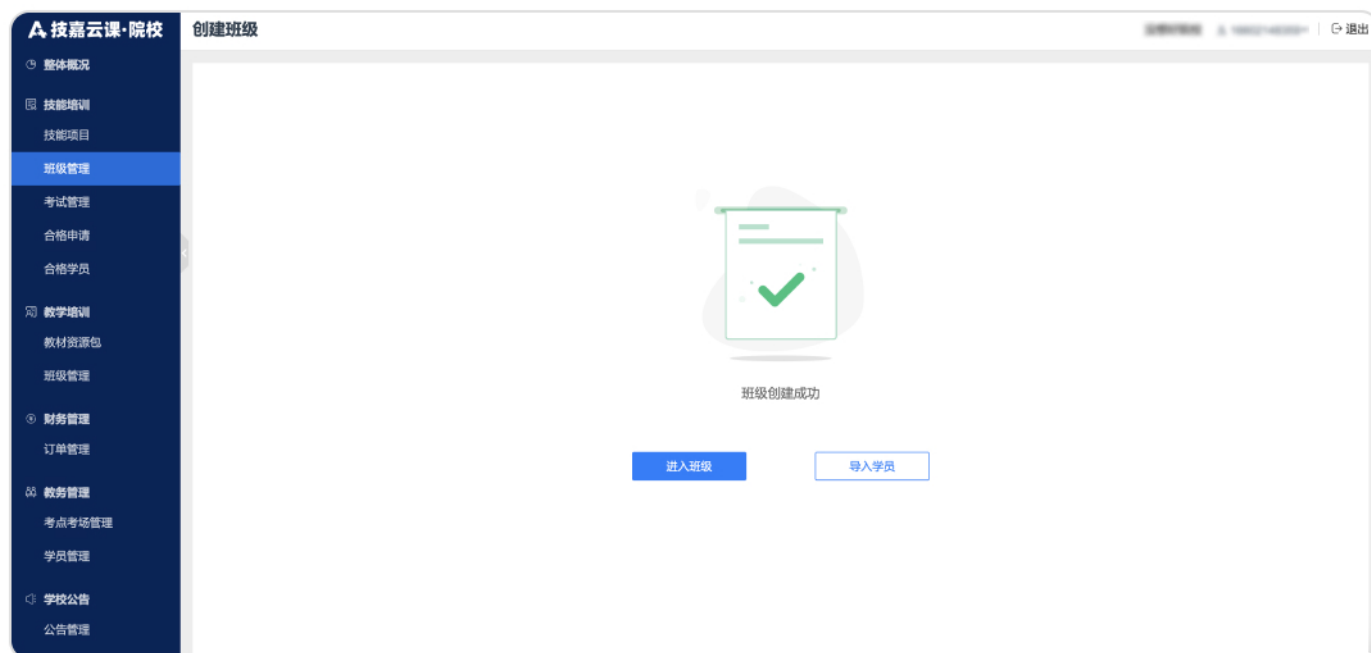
技嘉云课·院校

整体概况

技能培训

技能项目

班级管理

考试管理

合格申请

合格学员

教学培训

教材资源包

班级管理

财务管理

订单管理

教务管理

考点考场管理

学员管理

学校公告

公告管理

创建班级

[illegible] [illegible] | 退出

班级创建成功

进入班级

导入学员